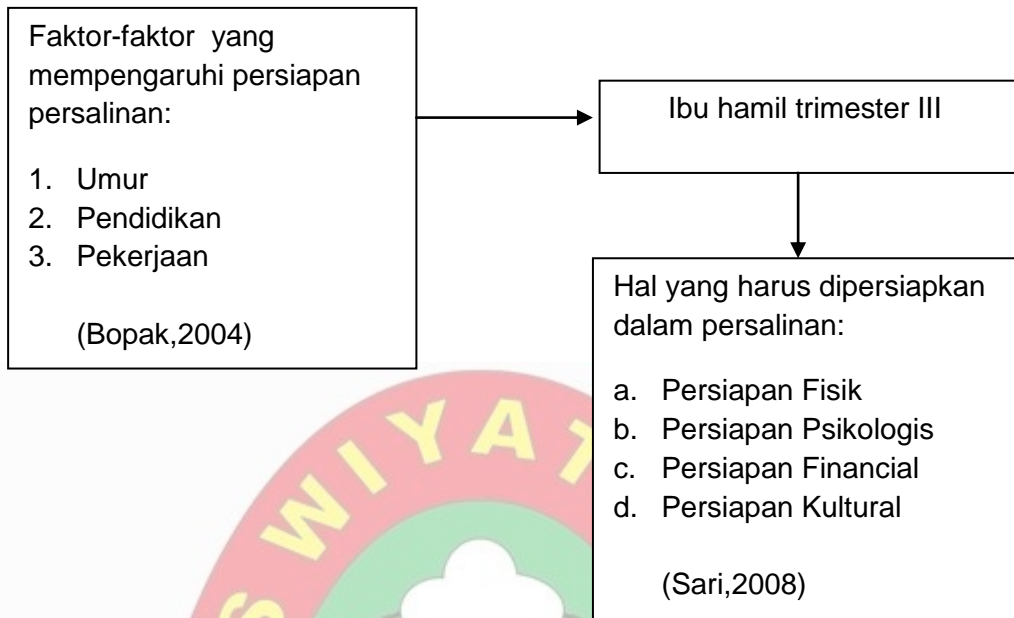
Faktor-faktor yang mempengaruhi persiapan persalinan:

1. Umur
2. Pendidikan
3. Pekerjaan

(Bopak,2004)

Ibu hamil trimester III

Hal yang harus dipersiapkan dalam persalinan:

a. Persiapan Fisik
b. Persiapan Psikologis
c. Persiapan Financial
d. Persiapan Kultural

(Sari,2008)